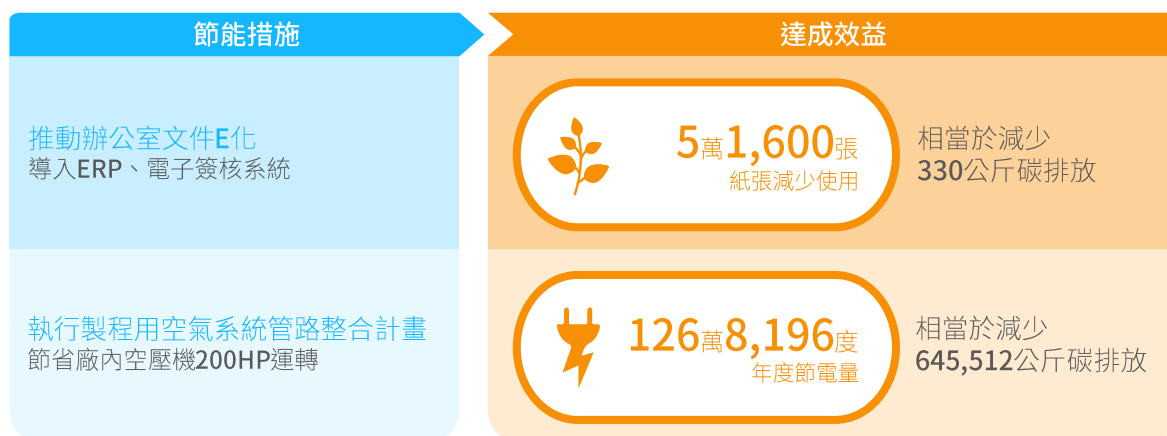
| 節能措施 | 達成效益 | |
|---|---|---|
| 推動辦公室文件E化<br>導入ERP、電子簽核系統 | 5萬1,600張<br>紙張減少使用 | 相當於減少<br>330公斤碳排放 |
| 執行製程用空氣系統管路整合計畫<br>節省廠內空壓機200HP運轉 | 126萬8,196度<br>年度節電量 | 相當於減少<br>645,512公斤碳排放 |